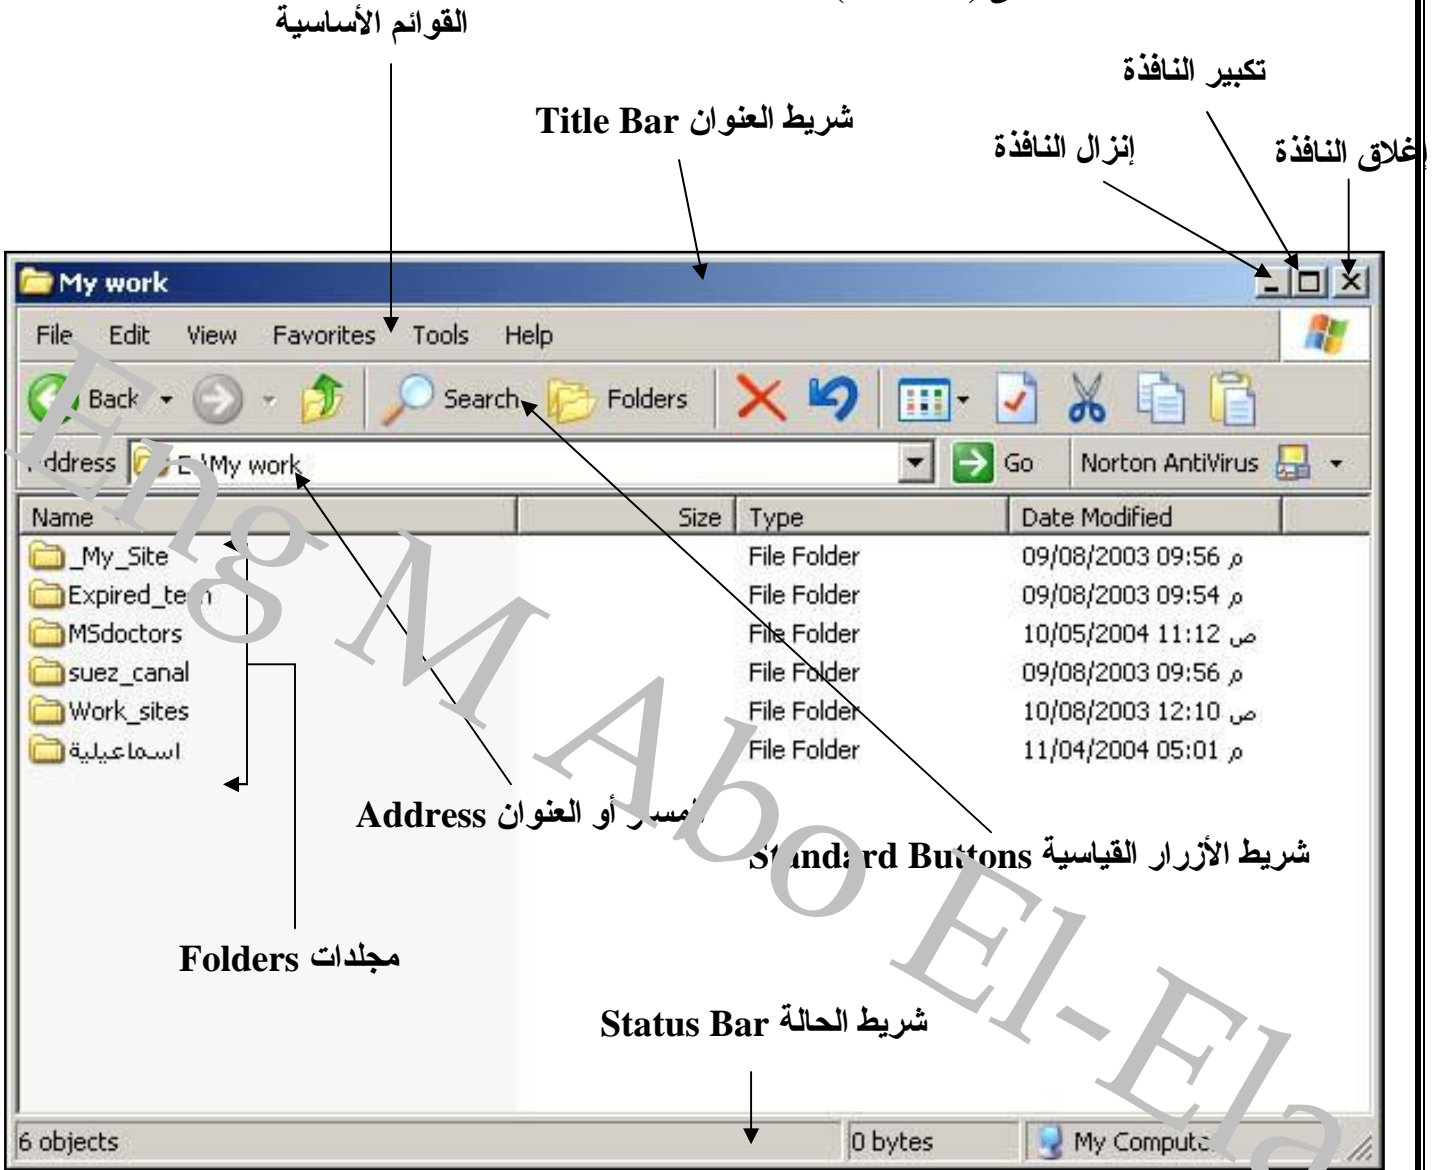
القوائم الأساسية

تكبير النافذة

شريط العنوان Title Bar

إنزال النافذة

إغلاق النافذة

My work

File Edit View Favorites Tools Help

Back Search Folders

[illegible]ddress E:\My work Go Norton AntiVirus

| Name | Size | Type | Date Modified |
|---|---|---|---|
| _My_Site | | File Folder | 09/08/2003 09:56 م |
| Expired_te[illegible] | | File Folder | 09/08/2003 09:54 م |
| MSdoctors | | File Folder | 10/05/2004 11:12 ص |
| suez_canal | | File Folder | 09/08/2003 09:56 م |
| Work_sites | | File Folder | 10/08/2003 12:10 ص |
| اسماعيلية | | File Folder | 11/04/2004 05:01 م |

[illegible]سار أو العنوان Address

شريط الأزرار القياسية St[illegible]ndard Buttons

مجلدات Folders

شريط الحالة Status Bar

6 objects 0 bytes My Comput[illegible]

Eng M Abo El-Ela